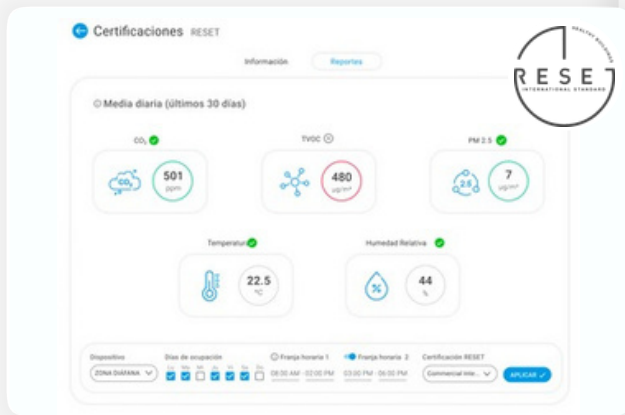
Certificaciones RESET

Información Reportes

RESET
HEALTHY BUILDINGS
INTERNATIONAL STANDARD

Media diaria (últimos 30 días)

$CO_2$
$CO_2$
501
ppm

TVOC
480
ug/m³

PM 2.5
2.5
7
ug/m³

Temperatura
22.5
°C

Humedad Relativa
%
44
%

Dispositivo
ZONA DIAFANA

Días de ocupación
Lu Ma Mi Ju Vi Sa Do

Franja horaria 1
08:00 AM - 02:00 PM

Franja horaria 2
03:00 PM - 06:00 PM

Certificación RESET
Commercial Inte...

APLICAR